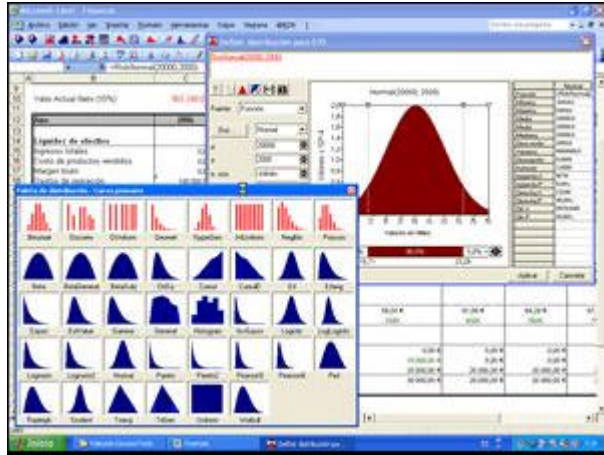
Microsoft Excel - Financie

Archivo Edición Ver Insertar Formato Herramientas Datos Ventana @RISK

=RiskNormal(20000; 2000)

Definir distribución para E15

RiskNormal(20000; 2000)

Valor Actual Neto (10%)

Liquidez de efectivo

Ingresos totales

Costo de productos vendidos

Margen bruto

Fuente

Normal

Normal(20000; 2000)

20000

2000

Paleta de distribución - Curvas presentes

Binomial

Discrete

DUniform

Geomet

HyperGeo

IntUniform

NegBin

Poisson

Beta

BetaGeneral

BetaSubj

ChiSq

Cumul

CumulD

Error

Erlang

Expon

ExtValue

Gamma

General

Histogram

InvGauss

Logistic

LogLogistic

Lognorm

Lognorm2

Normal

Pareto

Pareto2

Pearson5

Pearson6

Pert

Rayleigh

Student

Triang

TriGen

Uniform

Weibull

Aceptar

Cancelar

Inicio

Definir distribución par...